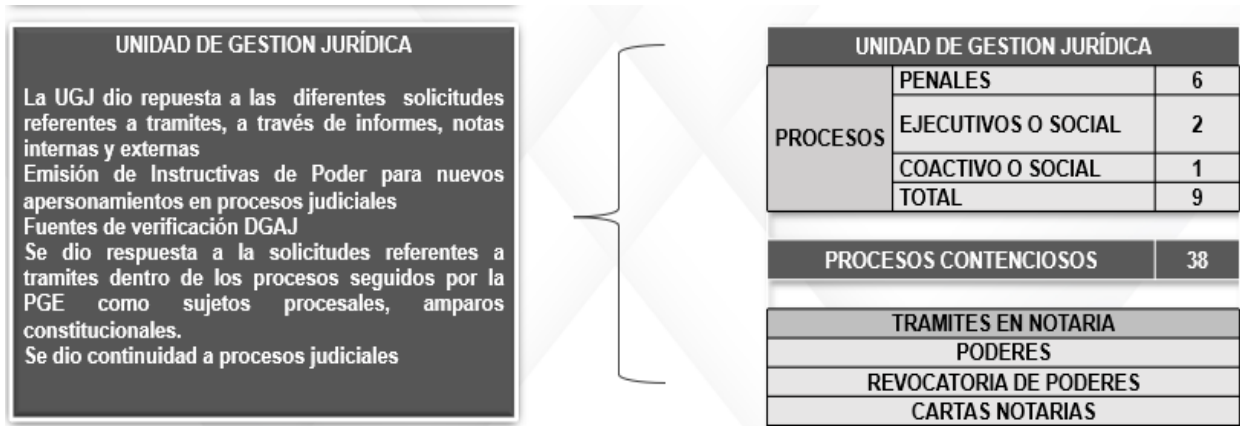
UNIDAD DE GESTION JURÍDICA

La UGJ dio repuesta a las diferentes solicitudes referentes a tramites, a través de informes, notas internas y externas
Emisión de Instructivas de Poder para nuevos apersonamientos en procesos judiciales
Fuentes de verificación DGAJ
Se dio respuesta a la solicitudes referentes a tramites dentro de los procesos seguidos por la PGE como sujetos procesales, amparos constitucionales.
Se dio continuidad a procesos judiciales

| UNIDAD DE GESTION JURÍDICA | | |
|---|---|---|
| PROCESOS | PENALES | 6 |
| | EJECUTIVOS O SOCIAL | 2 |
| | COACTIVO O SOCIAL | 1 |
| | TOTAL | 9 |

| PROCESOS CONTENCIOSOS | 38 |
|---|---|

| TRAMITES EN NOTARIA |
|---|
| PODERES |
| REVOCATORIA DE PODERES |
| CARTAS NOTARIAS |